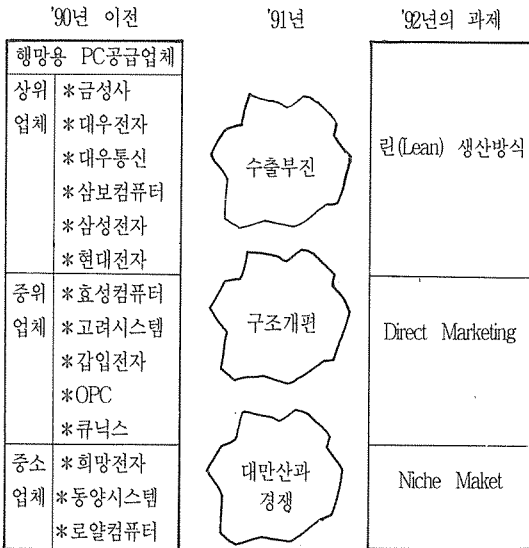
'90년 이전

| 행망용 PC공급업체 | |
|---|---|
| 상위 업체 | *금성사 *대우전자 *대우통신 *삼보컴퓨터 *삼성전자 *현대전자 |
| 중위 업체 | *효성컴퓨터 *고려시스템 *갑입전자 *OPC *큐닉스 |
| 중소 업체 | *희망전자 *동양시스템 *로얄컴퓨터 |

'91년

수출부진

구조개편

대만산과 경쟁

'92년의 과제

| |
|---|
| 린(Lean) 생산방식 |
| Direct Marketing |
| Niche Maket |